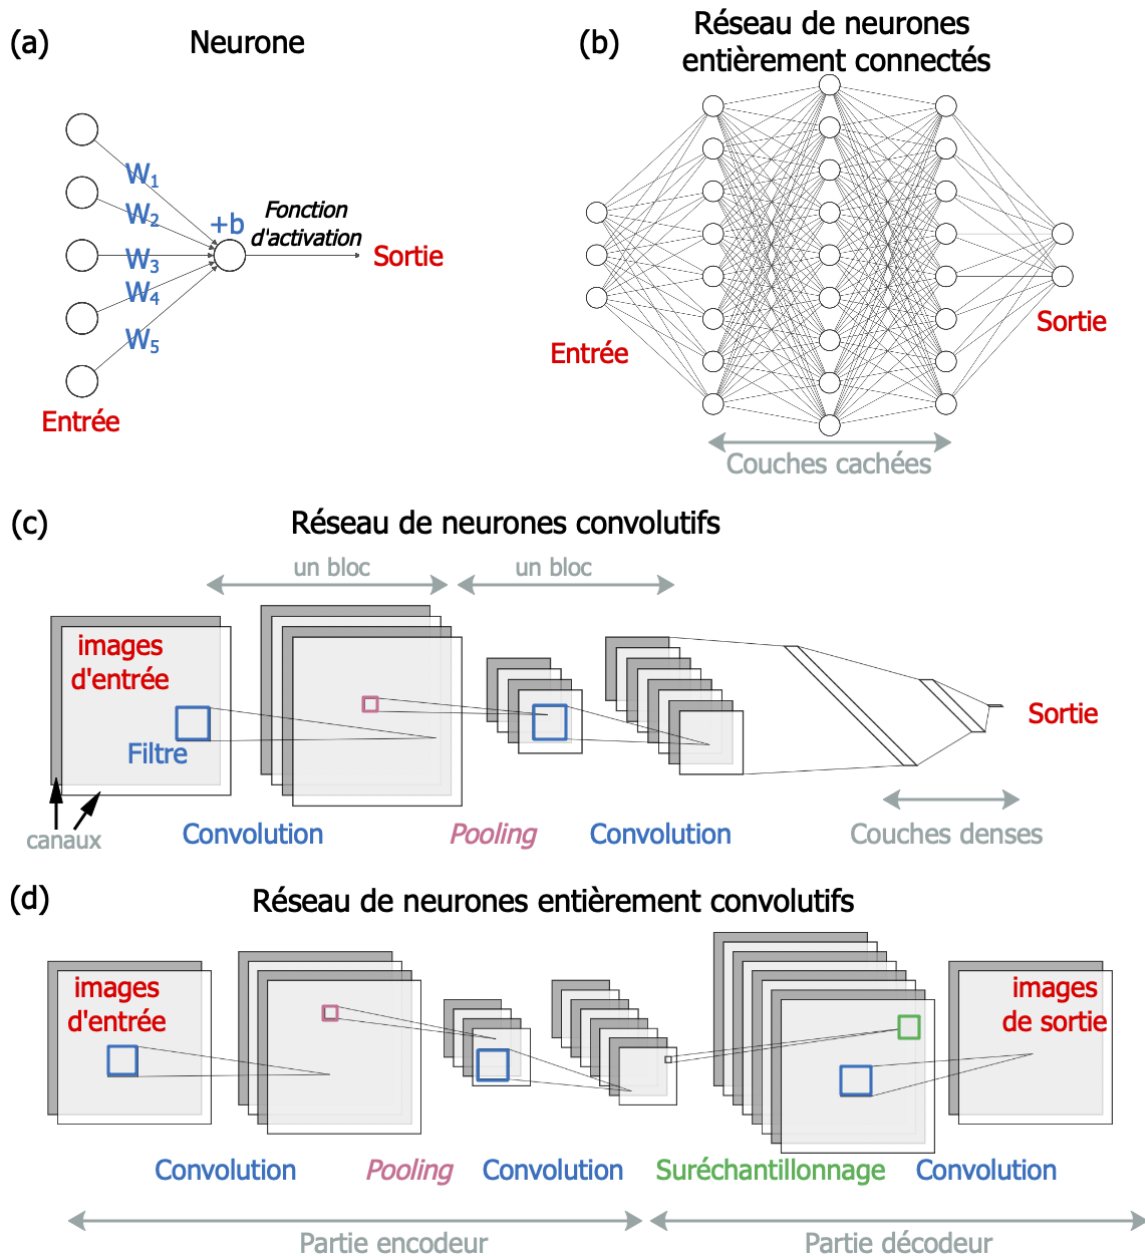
(a)
Neurone

$W_1$
$W_2$
$W_3$
$W_4$
$W_5$
+b
Fonction d'activation
Sortie
Entrée

(b)
Réseau de neurones entièrement connectés

Entrée
Sortie
Couches cachées

(c)
Réseau de neurones convolutifs

un bloc
un bloc
images d'entrée
Filtre
canaux
Sortie
Convolution
Pooling
Convolution
Couches denses

(d)
Réseau de neurones entièrement convolutifs

images d'entrée
images de sortie
Convolution
Pooling
Convolution
Suréchantillonnage
Convolution
Partie encodeur
Partie décodeur